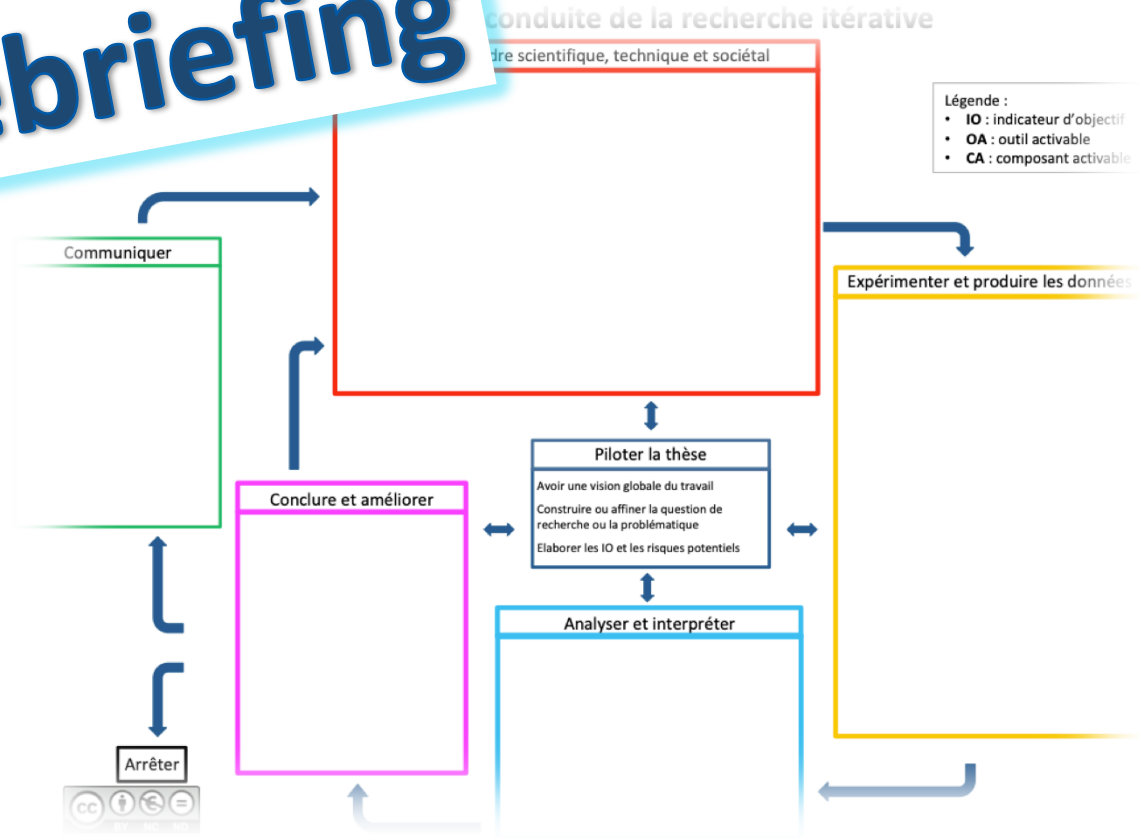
ebriefing

conduite de la recherche itérative

dre scientifique, technique et sociétal

Légende :
• IO : indicateur d'objectif
• OA : outil activable
• CA : composant activable

Communiquer

Expérimenter et produire les donnée

Piloter la thèse

Avoir une vision globale du travail

Construire ou affiner la question de recherche ou la problématique

Elaborer les IO et les risques potentiels

Conclure et améliorer

Analyser et interpréter

Arrêter

cc BY NC ND